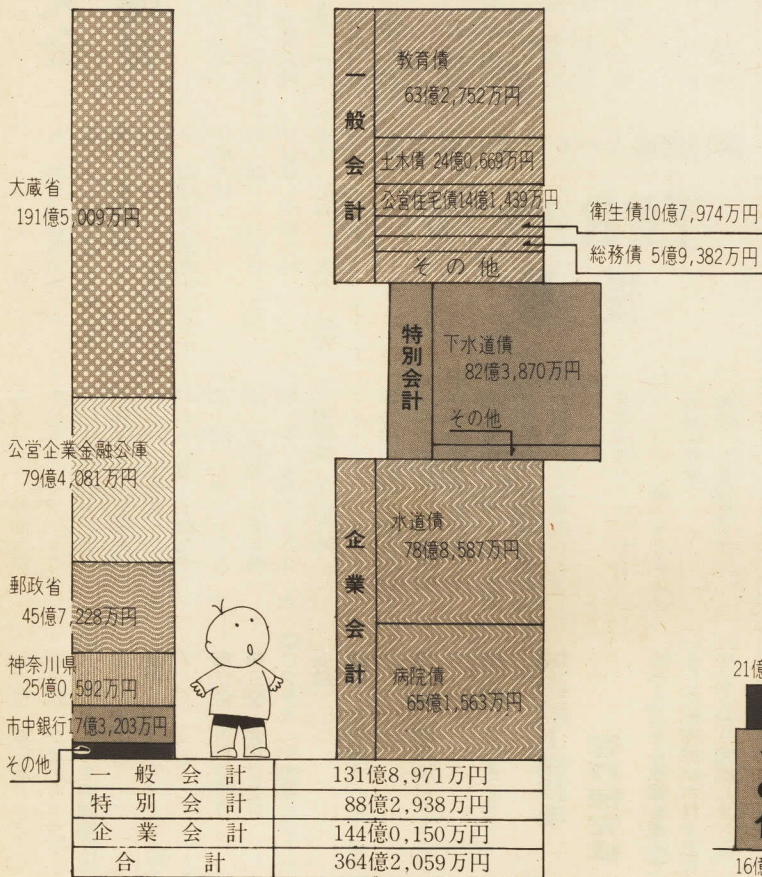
大蔵省
191億5,009万円

公営企業金融公庫
79億4,081万円

郵政省
45億7,228万円

神奈川県
25億0,592万円

市中銀行17億3,203万円

その他

一般会計

教育債
63億2,752万円

土木債 24億0,669万円

公営住宅債14億1,439万円

衛生債10億7,974万円

総務債 5億9,382万円

その他

特別会計

下水道債
82億3,870万円

その他

企業会計

水道債
78億8,587万円

病院債
65億1,563万円

| 一般会計 | 131億8,971万円 |
|---|---|
| 特別会計 | 88億2,938万円 |
| 企業会計 | 144億0,150万円 |
| 合計 | 364億2,059万円 |

21億

16億